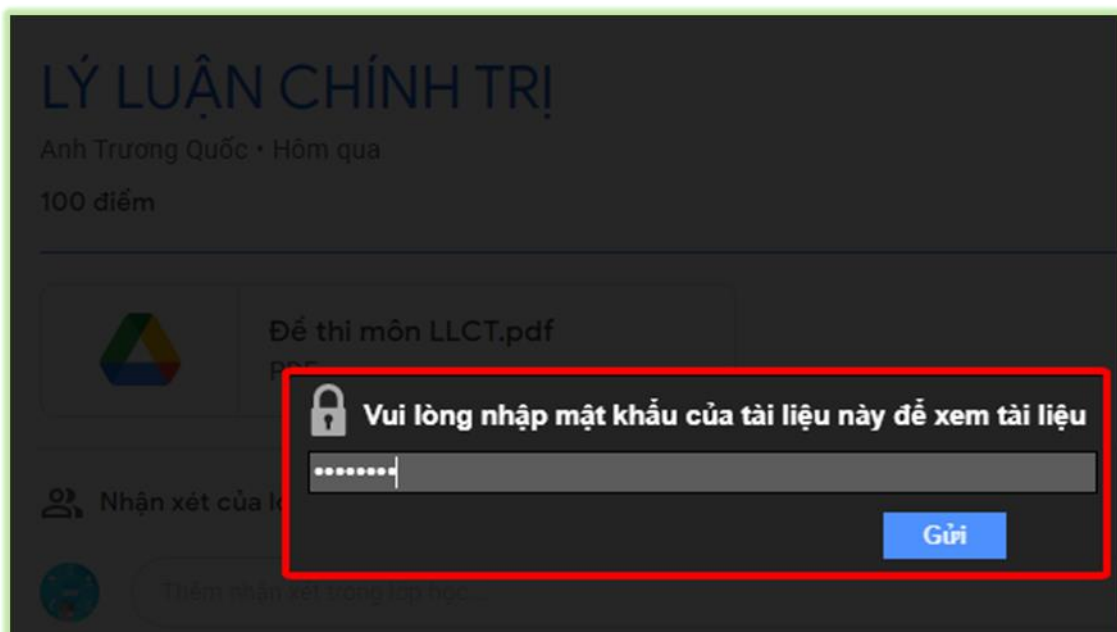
LÝ LUẬN CHÍNH TRỊ

Anh Trương Quốc • Hôm qua

100 điểm

Đề thi môn LLCT.pdf

PDF

Vui lòng nhập mật khẩu của tài liệu này để xem tài liệu

••••••••

Gửi

Nhận xét của lớ

Thêm nhận xét trong lớp học...